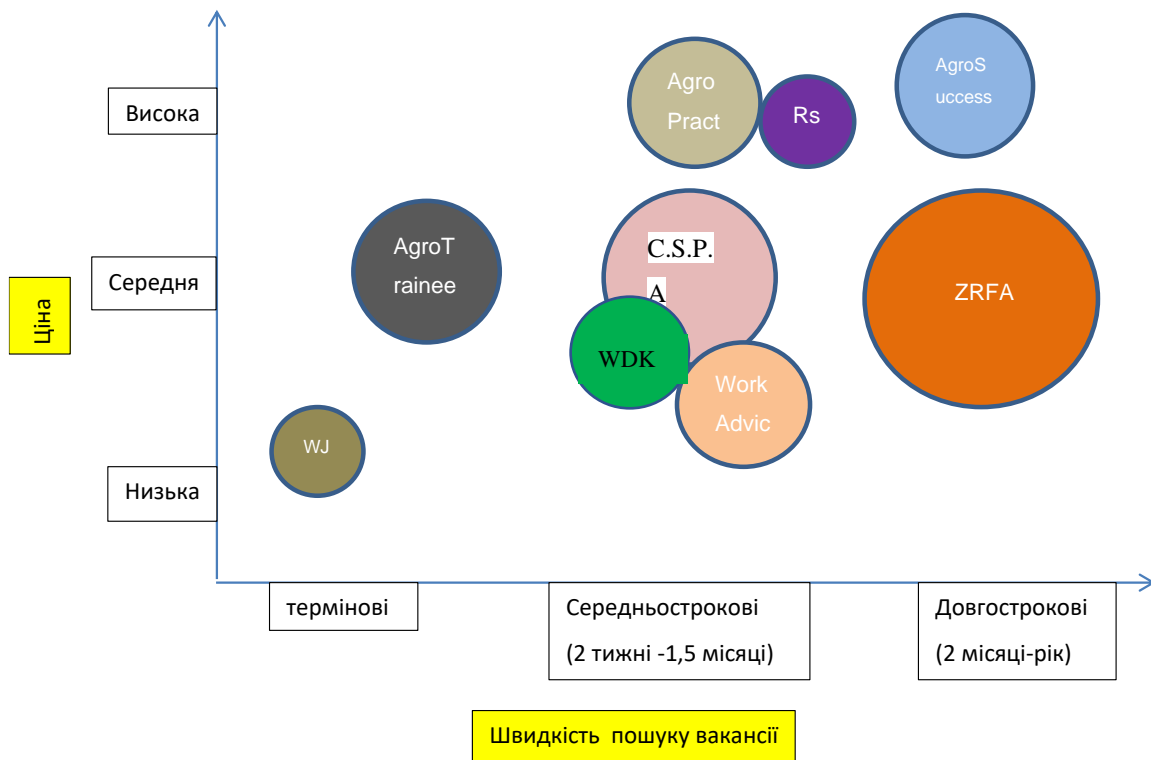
Ціна

Висока

Середня

Низька

Agro Pract

Rs

AgroS uccess

AgroT rainee

C.S.P. A

ZRFA

WDK

Work Advic

WJ

термінові

Середньострокові (2 тижні -1,5 місяці)

Довгострокові (2 місяці-рік)

Швидкість пошуку вакансії